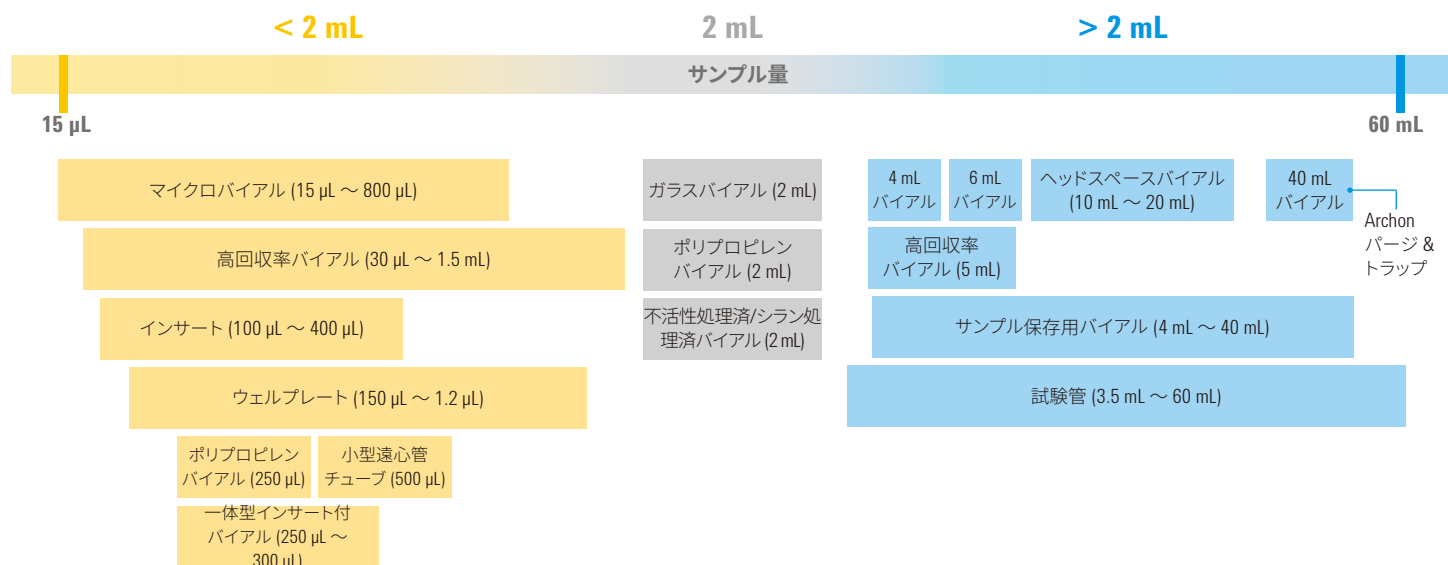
< 2 mL

2 mL

> 2 mL

サンプル量

15 µL

60 mL

マイクロバイアル (15 µL ～ 800 µL)

高回収率バイアル (30 µL ～ 1.5 mL)

インサート (100 µL ～ 400 µL)

ウェルプレート (150 µL ～ 1.2 µL)

ポリプロピレン バイアル (250 µL)

小型遠心管 チューブ (500 µL)

一体型インサート付 バイアル (250 µL ～ 300 µL)

ガラスバイアル (2 mL)

ポリプロピレン バイアル (2 mL)

不活性処理済/シラン処理済バイアル (2 mL)

4 mL バイアル

6 mL バイアル

ヘッドスペースバイアル (10 mL ～ 20 mL)

40 mL バイアル

Archon パージ & トラップ

高回収率 バイアル (5 mL)

サンプル保存用バイアル (4 mL ～ 40 mL)

試験管 (3.5 mL ～ 60 mL)